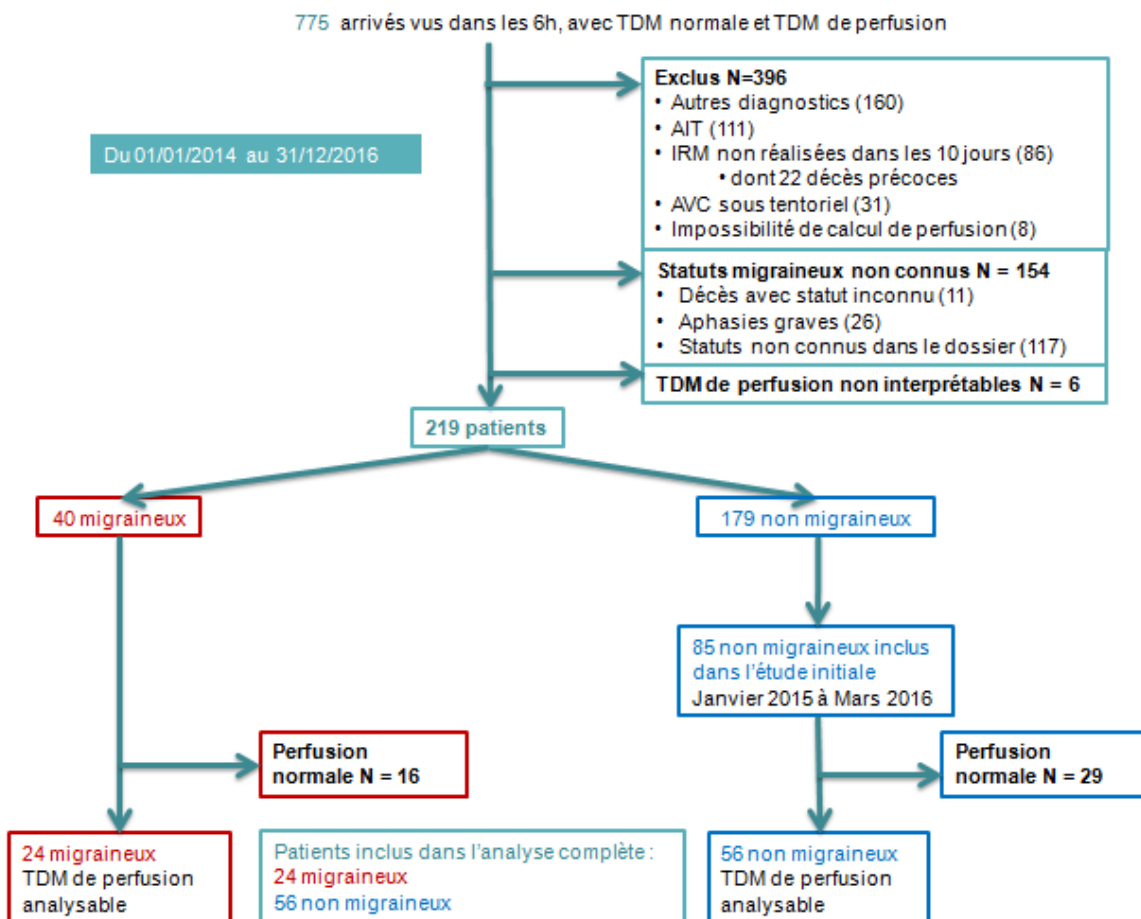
775 arrivés vus dans les 6h, avec TDM normale et TDM de perfusion

Du 01/01/2014 au 31/12/2016

Exclus N=396
• Autres diagnostics (160)
• AIT (111)
• IRM non réalisées dans les 10 jours (86)
  • dont 22 décès précoces
• AVC sous tentoriel (31)
• Impossibilité de calcul de perfusion (8)

Statuts migraineux non connus N = 154
• Décès avec statut inconnu (11)
• Aphasies graves (26)
• Statuts non connus dans le dossier (117)

TDM de perfusion non interprétables N = 6

219 patients

40 migraineux

179 non migraineux

85 non migraineux inclus dans l'étude initiale
Janvier 2015 à Mars 2016

Perfusion normale N = 16

Perfusion normale N = 29

24 migraineux
TDM de perfusion analysable

Patients inclus dans l'analyse complète :
24 migraineux
56 non migraineux

56 non migraineux
TDM de perfusion analysable